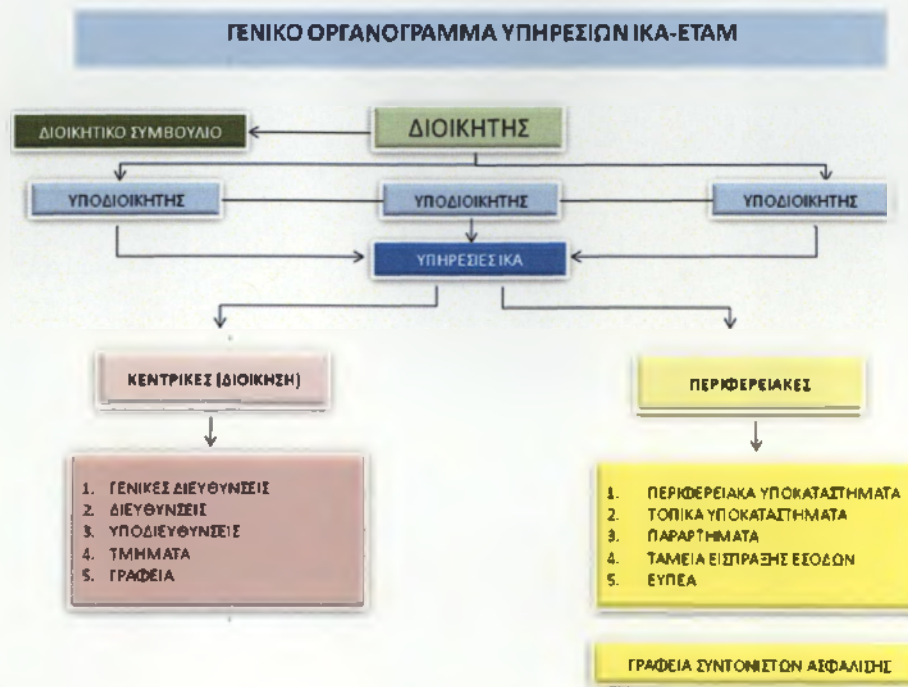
ΓΕΝΙΚΟ ΟΡΓΑΝΟΓΡΑΜΜΑ ΥΠΗΡΕΣΙΩΝ ΙΚΑ-ΕΤΑΜ

ΔΙΟΙΚΗΤΙΚΟ ΣΥΜΒΟΥΛΙΟ

ΔΙΟΙΚΗΤΗΣ

ΥΠΟΔΙΟΙΚΗΤΗΣ

ΥΠΟΔΙΟΙΚΗΤΗΣ

ΥΠΟΔΙΟΙΚΗΤΗΣ

ΥΠΗΡΕΣΙΕΣ ΙΚΑ

ΚΕΝΤΡΙΚΕΣ (ΔΙΟΙΚΗΣΗ)

ΠΕΡΙΦΕΡΕΙΑΚΕΣ

1. ΓΕΝΙΚΕΣ ΔΙΕΥΘΥΝΣΕΙΣ
2. ΔΙΕΥΘΥΝΣΕΙΣ
3. ΥΠΟΔΙΕΥΘΥΝΣΕΙΣ
4. ΤΜΗΜΑΤΑ
5. ΓΡΑΦΕΙΑ

1. ΠΕΡΙΦΕΡΕΙΑΚΑ ΥΠΟΚΑΤΑΣΤΗΜΑΤΑ
2. ΤΟΠΙΚΑ ΥΠΟΚΑΤΑΣΤΗΜΑΤΑ
3. ΠΑΡΑΡΤΗΜΑΤΑ
4. ΤΑΜΕΙΑ ΕΙΣΠΡΑΞΗΣ ΕΣΟΔΩΝ
5. ΕΥΠΕΑ

ΓΡΑΦΕΙΑ ΣΥΝΤΟΝΙΣΤΩΝ ΑΣΦΑΛΙΣΗΣ